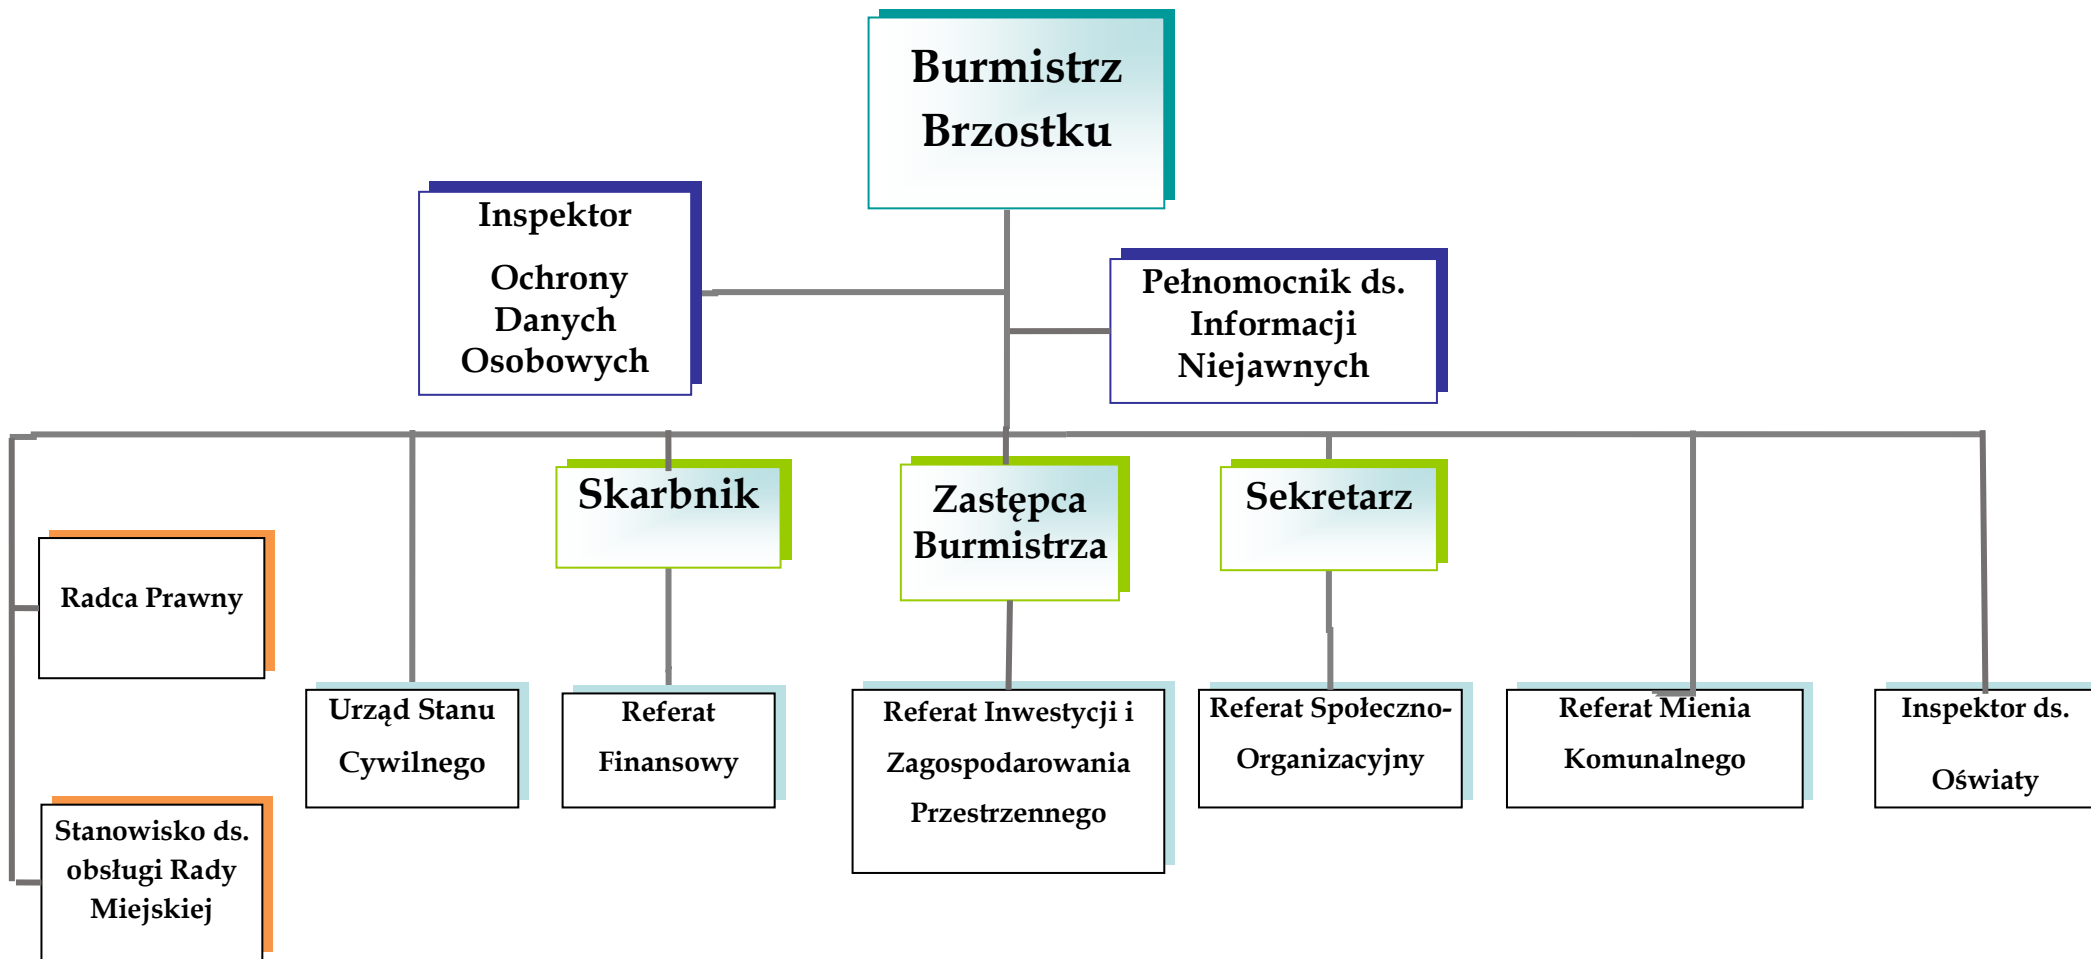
Burmistrz Brzostku

Inspektor Ochrony Danych Osobowych

Pełnomocnik ds. Informacji Niejawnych

Skarbnik

Zastępca Burmistrza

Sekretarz

Radca Prawny

Stanowisko ds. obsługi Rady Miejskiej

Urząd Stanu Cywilnego

Referat Finansowy

Referat Inwestycji i Zagospodarowania Przestrzennego

Referat Społeczno-Organizacyjny

Referat Mienia Komunalnego

Inspektor ds. Oświaty